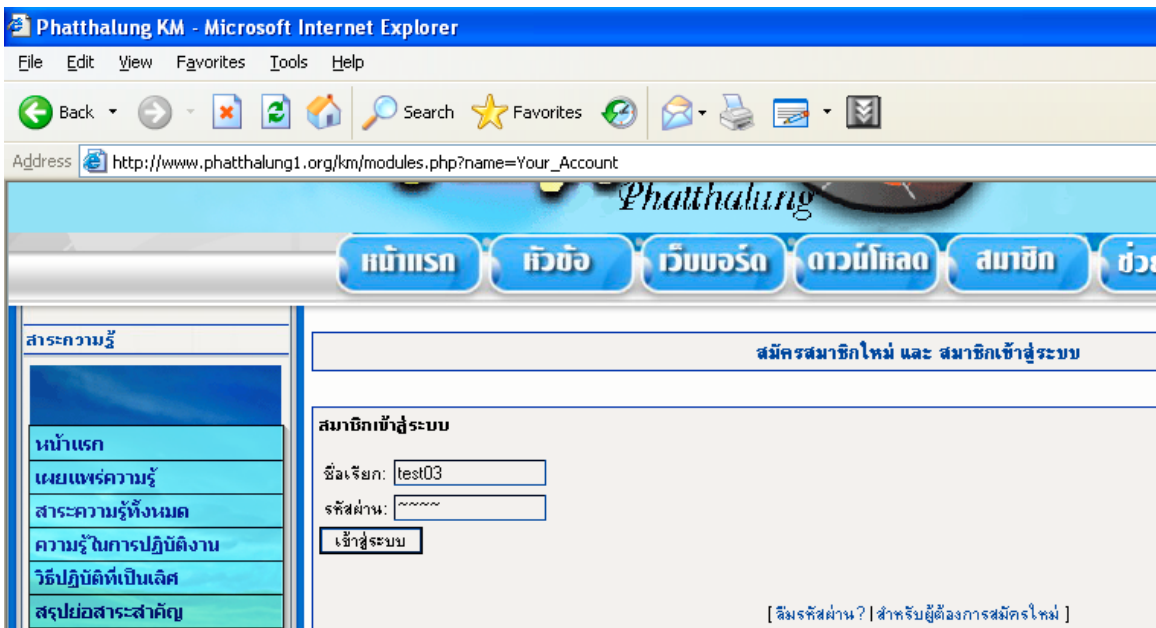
Phatthalung KM - Microsoft Internet Explorer

File Edit View Favorites Tools Help

Back Search Favorites

Address http://www.phatthalung1.org/km/modules.php?name=Your_Account

Phatthalung

หน้าแรก หัวข้อ เว็บบอร์ด ดาวน์โหลด สมาชิก ช่ว

สาระความรู้

หน้าแรก
เผยแพร่ความรู้
สาระความรู้ทั้งหมด
ความรู้ในการปฏิบัติงาน
วิธีปฏิบัติที่เป็นเลิศ
สรุปย่อสาระสำคัญ

สมัครสมาชิกใหม่ และ สมาชิกเข้าสู่ระบบ

สมาชิกเข้าสู่ระบบ

ชื่อเรียก: test03

รหัสผ่าน: ~~~~

เข้าสู่ระบบ

[ ลืมรหัสผ่าน? | สำหรับผู้ต้องการสมัครใหม่ ]